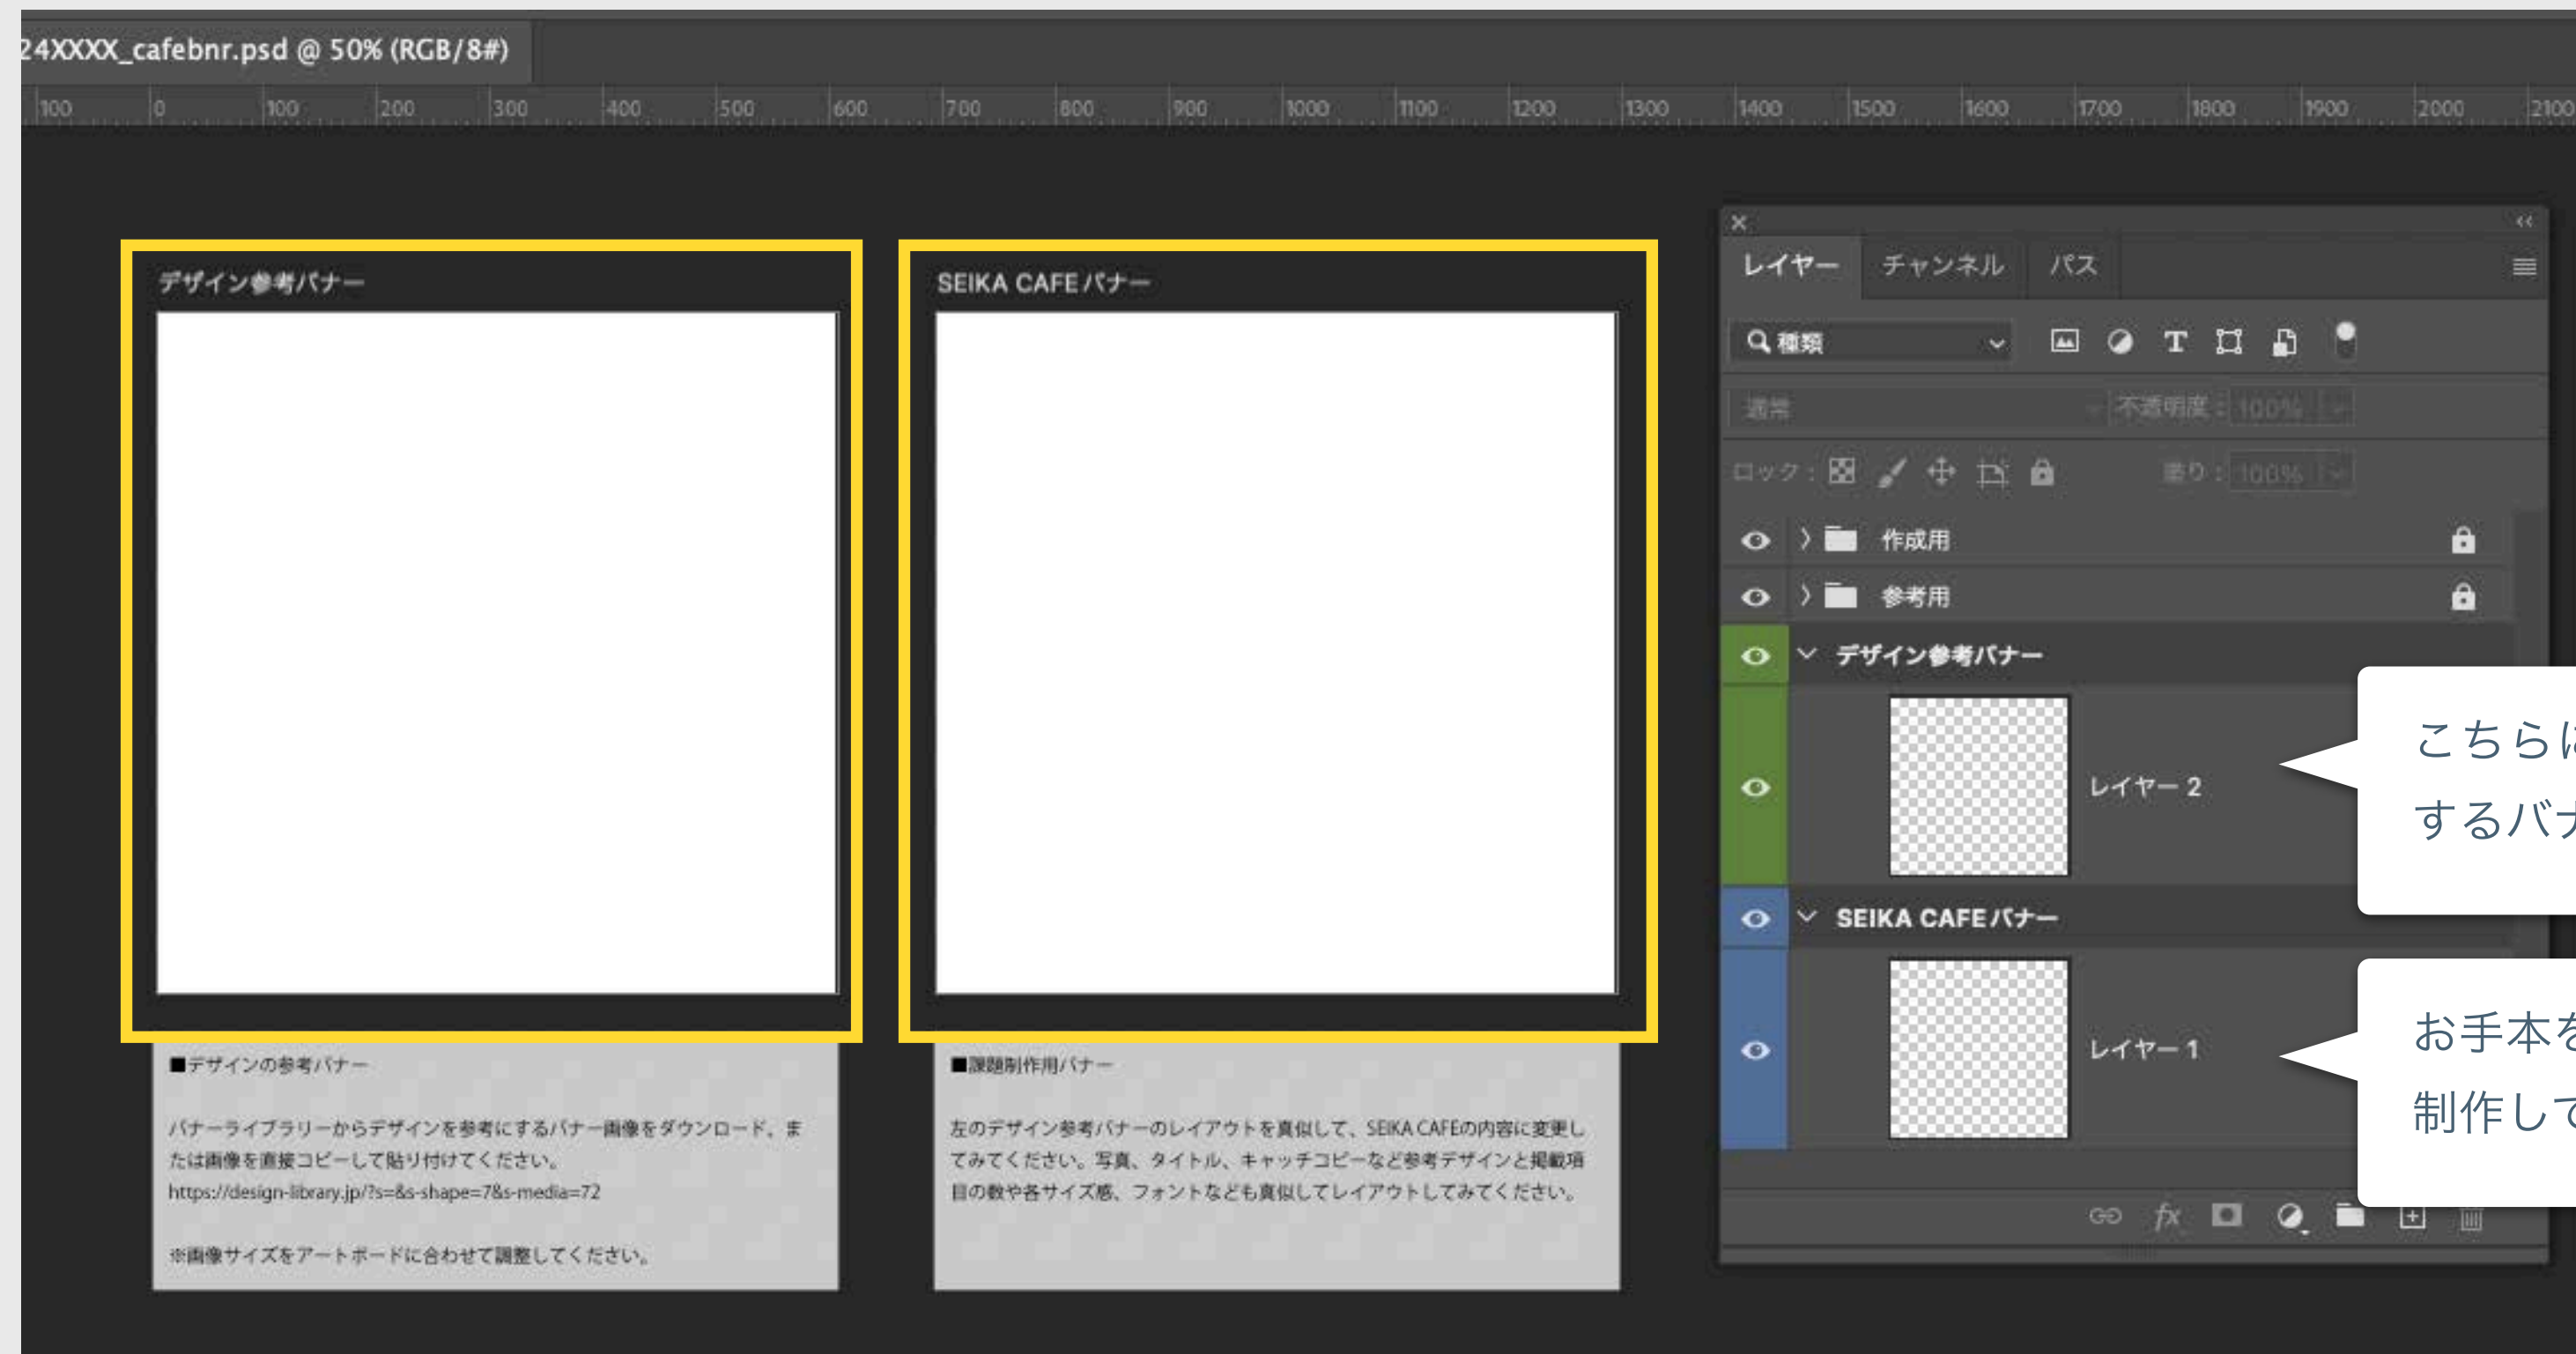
24XXXX_cafebnr.psd @ 50% (RGB/8#)

100 0 100 200 300 400 500 600 700 800 900 1000 1100 1200 1300 1400 1500 1600 1700 1800 1900 2000 2100

デザイン参考バナー

SEIKA CAFE バナー

■デザインの参考バナー

バナーライブラリーからデザインを参考にするバナー画像をダウンロード、または画像を直接コピーして貼り付けてください。
https://design-library.jp/?s=&s-shape=7&s-media=72

※画像サイズをアートボードに合わせて調整してください。

■課題制作用バナー

左のデザイン参考バナーのレイアウトを真似して、SEIKA CAFEの内容に変更してみてください。写真、タイトル、キャッチコピーなど参考デザインと掲載項目の数や各サイズ感、フォントなども真似してレイアウトしてみてください。

レイヤー チャンネル パス

種類

通常 不透明度： 100%

ロック： 塗り： 100%

作成用

参考用

デザイン参考バナー

レイヤー 2

SEIKA CAFE バナー

レイヤー 1

こちら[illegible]
するバ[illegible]

お手本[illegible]
制作し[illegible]